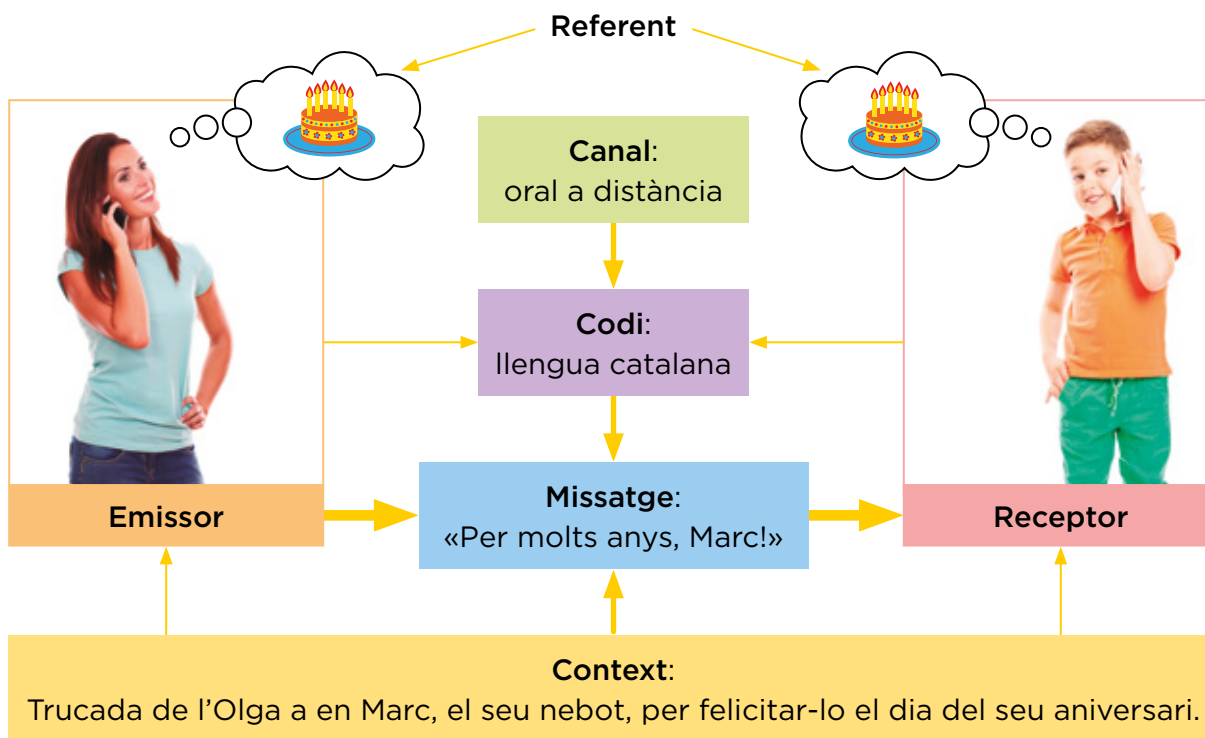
Referent

Canal:
oral a distància

Codi:
llengua catalana

Emissor

Missatge:
«Per molts anys, Marc!»

Receptor

Context:
Trucada de l'Olga a en Marc, el seu nebot, per felicitar-lo el dia del seu aniversari.